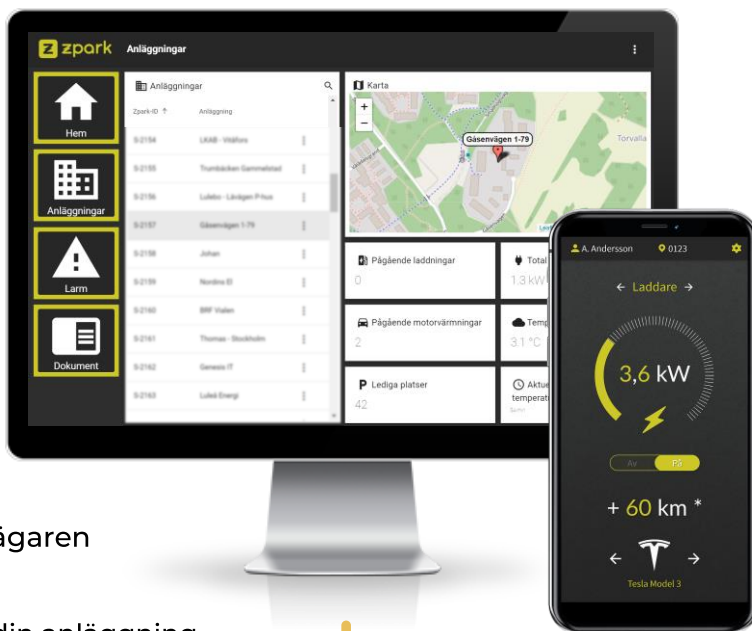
zpark Anläggningar

Hem

Anläggningar

Larm

Dokument

Anläggningar

Zpark-ID ↑ Anläggning

| | |
|---|---|
| S-2154 | LKAB - Vitåfors |
| S-2155 | Trumbäcken Gammelstad |
| S-2156 | Luleåbo - Lävägen P-hus |
| S-2157 | Gäsenvägen 1-79 |
| S-2158 | Johan |
| S-2159 | Nordins El |
| S-2160 | BRF Vialen |
| S-2161 | Thomas - Stockholm |
| S-2162 | Genesis IT |
| S-2163 | Luleå Energi |

Karta

Gäsenvägen 1-79

Torvalla

Pågående laddningar
0

Total
1.3 kW

Pågående motorvärmningar
2

Temp
3.1 °C

Lediga platser
42

Aktuell temperatur

A. Andersson 0123

← Laddare →

3,6 kW

Av På

+ 60 km *

Tesla Model 3

ägaren

din anläggning